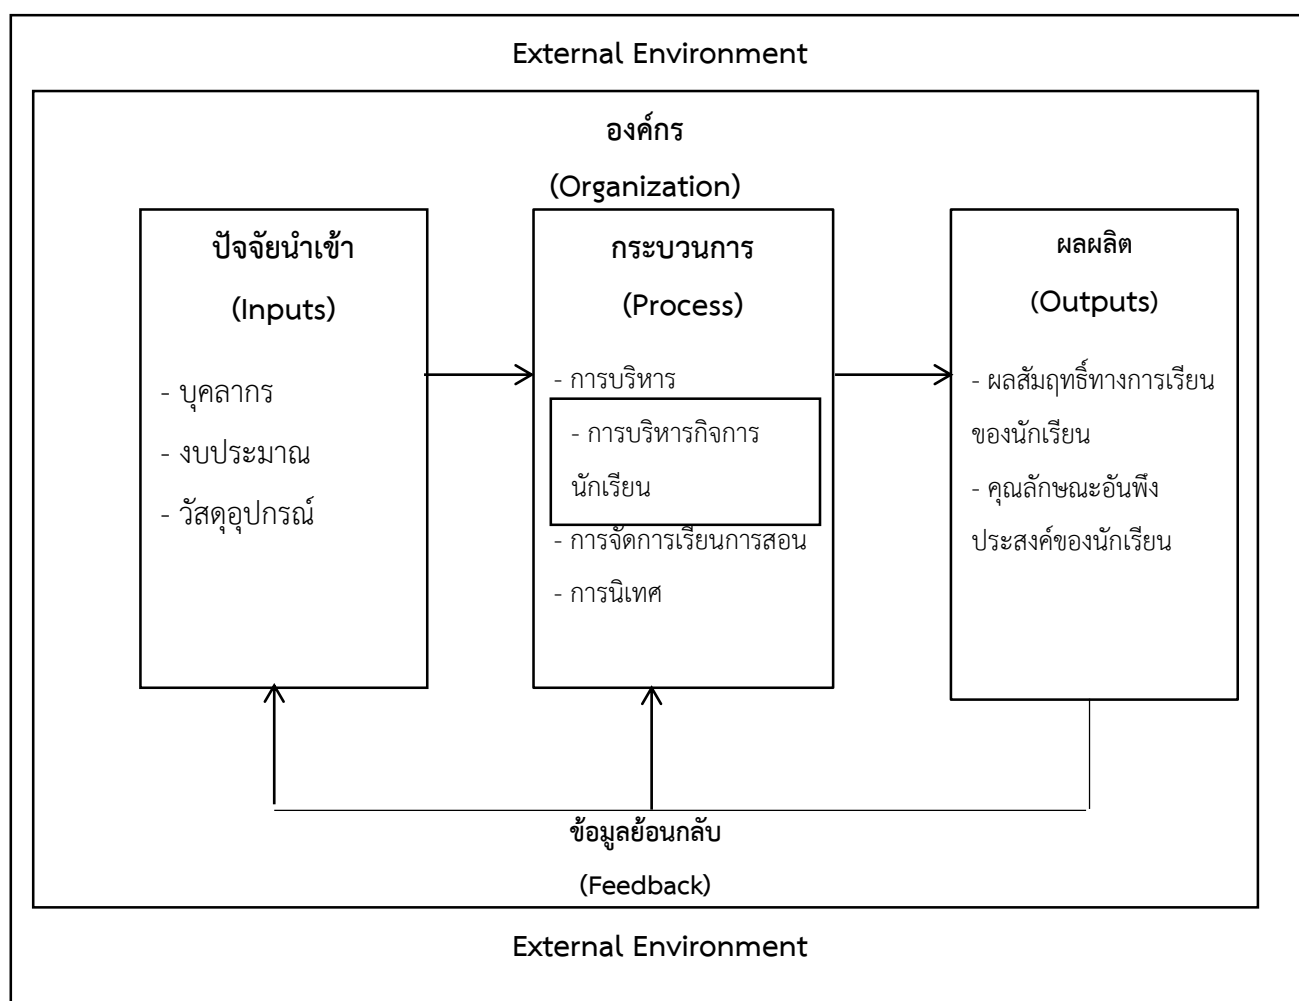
External Environment

องค์กร

(Organization)

ปัจจัยนำเข้า

(Inputs)

- บุคลากร
- งบประมาณ
- วัสดุอุปกรณ์

กระบวนการ

(Process)

- การบริหาร
- การบริหารกิจการนักเรียน
- การจัดการเรียนการสอน
- การนิเทศ

ผลผลิต

(Outputs)

- ผลสัมฤทธิ์ทางการเรียนของนักเรียน
- คุณลักษณะอันพึงประสงค์ของนักเรียน

ข้อมูลย้อนกลับ

(Feedback)

External Environment